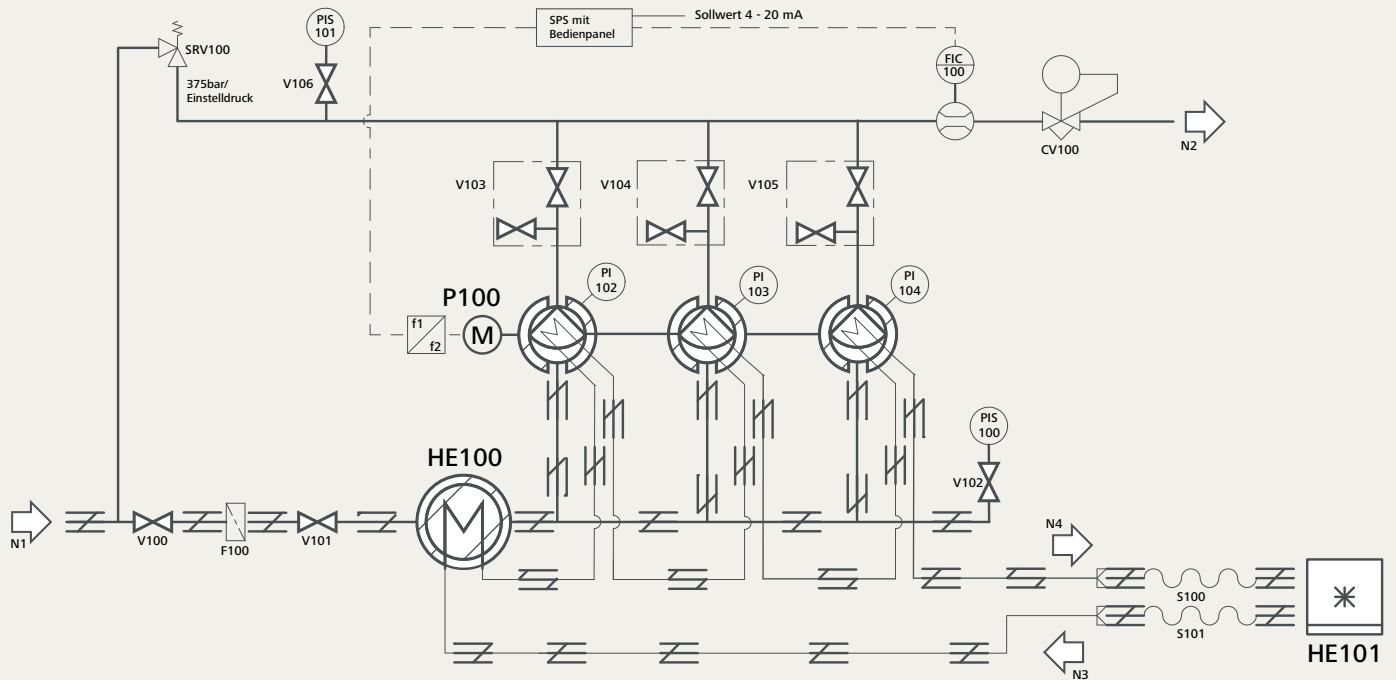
SRV100

375bar/
Einstelldruck

PIS
101

V106

SPS mit
Bedienpanel

Sollwert 4 - 20 mA

FIC
100

CV100

N2

V103

V104

V105

P100

f1
f2

M

PI
102

PI
103

PI
104

PIS
100

V102

HE100

N1

V100

F100

V101

N4

S100

S101

N3

HE101